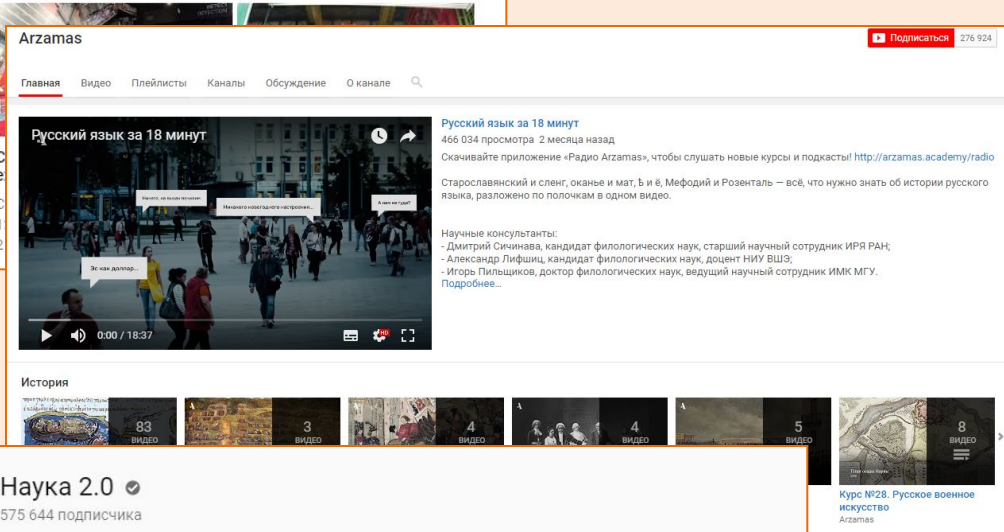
Arzamas

Подписаться 276 924

Главная Видео Плейлисты Каналы Обсуждение О канале

Русский язык за 18 минут

Начнёт... не вызов почтой

Никакого новогоднего настроения...

А чем мне туда?

Эс как доллар...

0:00 / 18:37

Русский язык за 18 минут

466 034 просмотра 2 месяца назад

Скачивайте приложение «Радио Arzamas», чтобы слушать новые курсы и подкасты! http://arzamas.academy/radio

Старославянский и сленг, оканье и мат, Ѣ и ё, Мефодий и Розенталь — всё, что нужно знать об истории русского языка, разложено по полочкам в одном видео.

Научные консультанты:
- Дмитрий Сичинава, кандидат филологических наук, старший научный сотрудник ИРЯ РАН;
- Александр Лифшиц, кандидат филологических наук, доцент НИУ ВШЭ;
- Игорь Пильщиков, доктор филологических наук, ведущий научный сотрудник ИМК МГУ.
Подробнее...

История

83 ВИДЕО

3 ВИДЕО

4 ВИДЕО

4 ВИДЕО

5 ВИДЕО

8 ВИДЕО

Курс №28. Русское военное искусство
Arzamas

Наука 2.0
575 644 подписчика